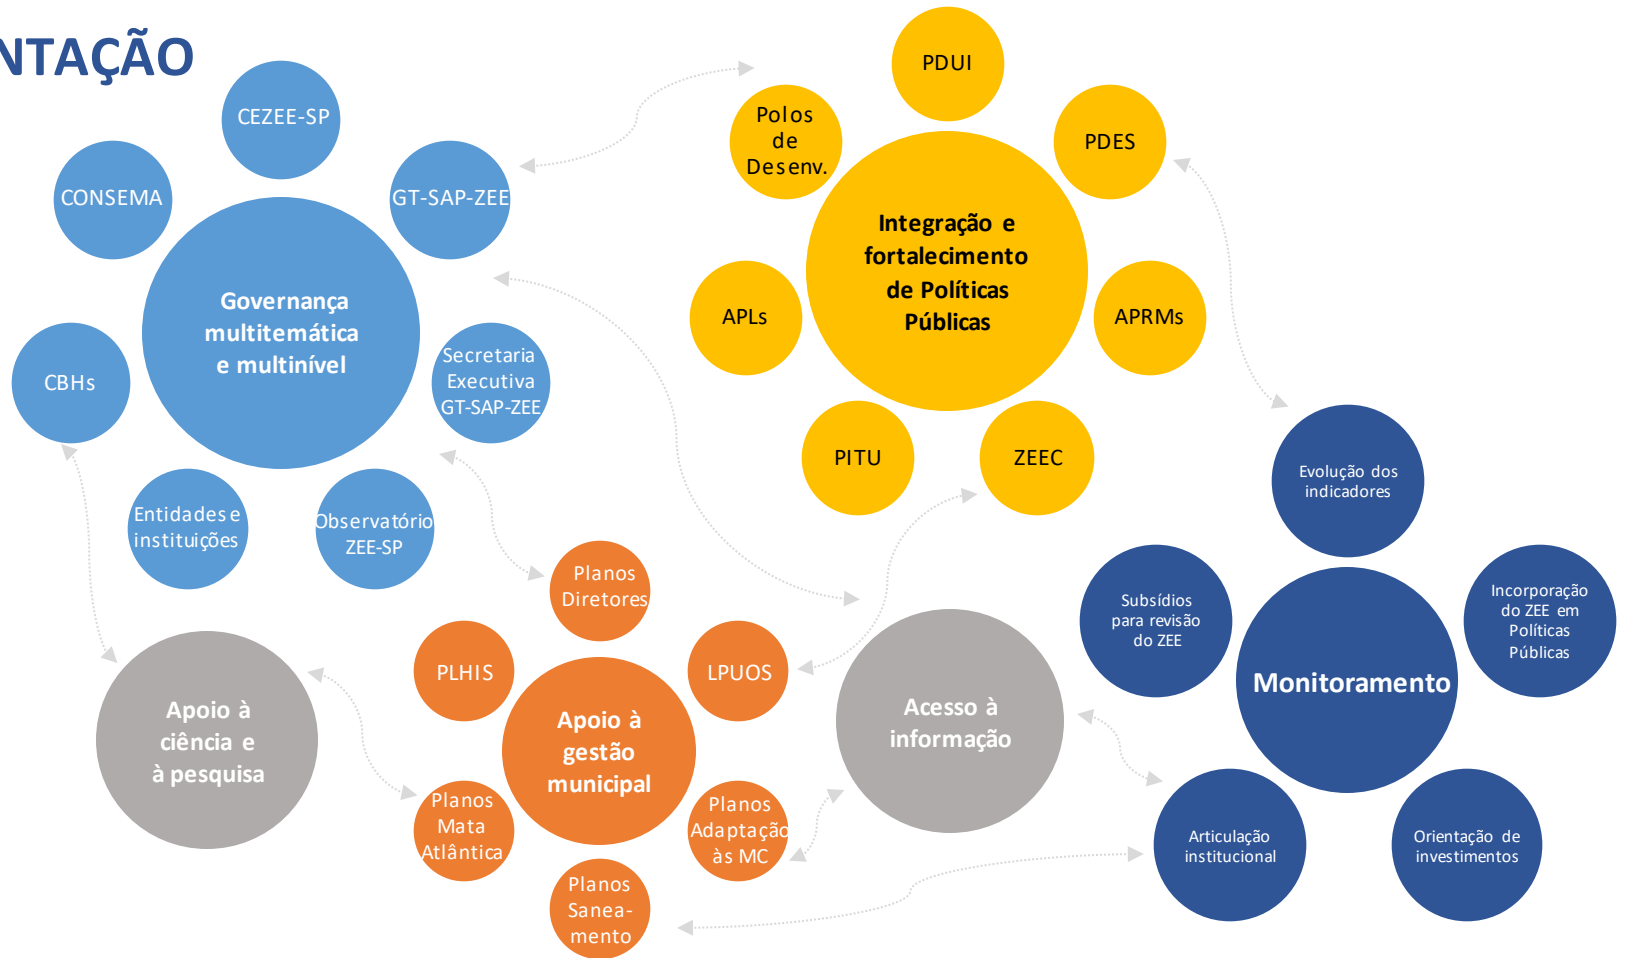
NTAÇÃO

CEZEE-SP

CONSEMA

GT-SAP-ZEE

Governança multitemática e multinível

CBHs

Secretaria Executiva GT-SAP-ZEE

Entidades e instituições

Observatório ZEE-SP

PDUI

Polos de Desenv.

PDES

Integração e fortalecimento de Políticas Públicas

APLs

APRMs

PITU

ZEEC

Evolução dos indicadores

Subsídios para revisão do ZEE

Incorporação do ZEE em Políticas Públicas

Monitoramento

Articulação institucional

Orientação de investimentos

Planos Diretores

PLHIS

LPUOS

Apoio à gestão municipal

Planos Mata Atlântica

Planos Adaptação às MC

Planos Sanea-mento

Apoio à ciência e à pesquisa

Acesso à informação